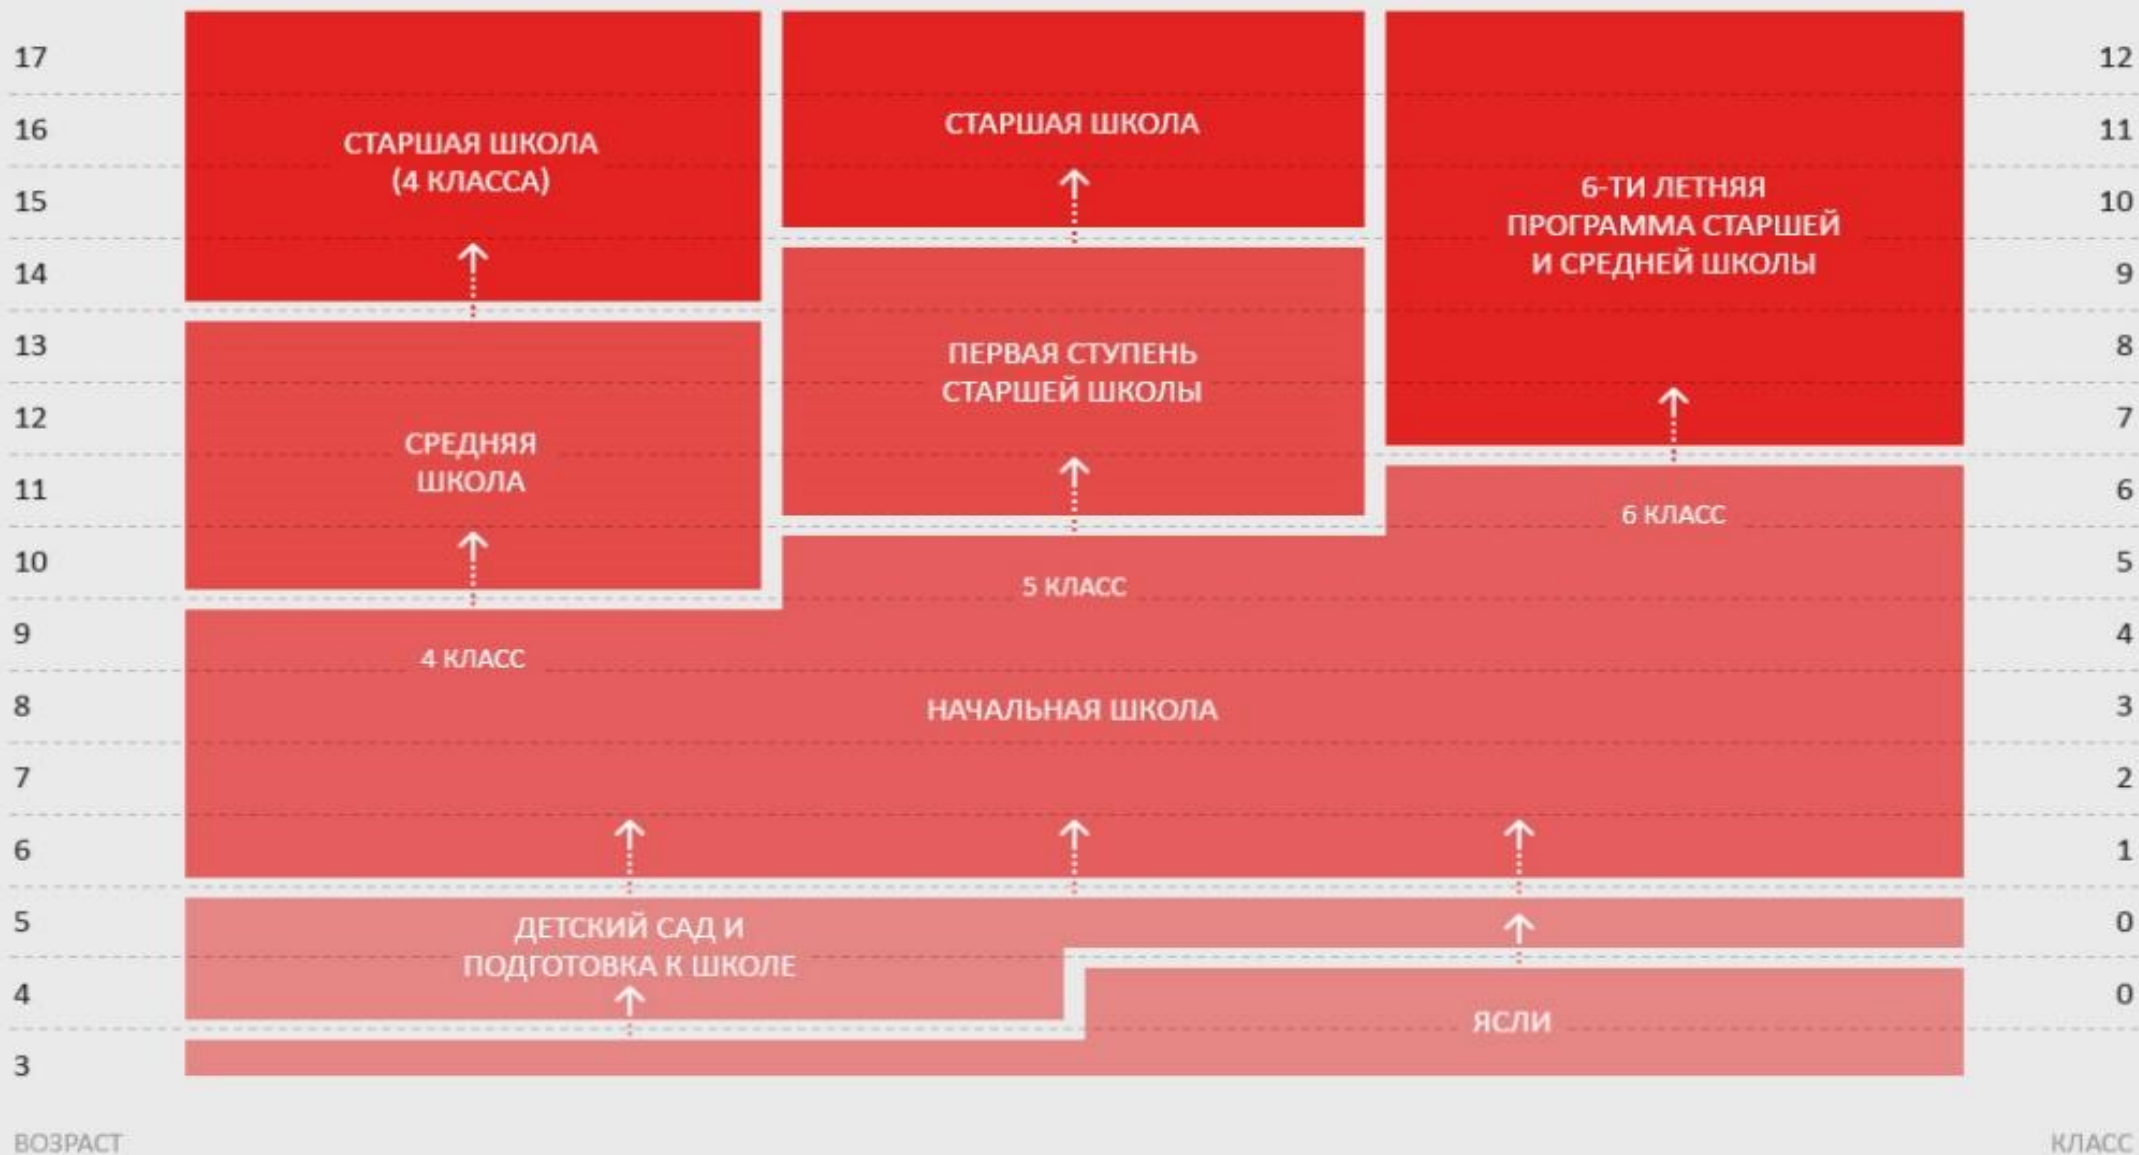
17
16
15
14
13
12
11
10
9
8
7
6
5
4
3
ВОЗРАСТ

СТАРШАЯ ШКОЛА (4 КЛАССА)

СРЕДНЯЯ ШКОЛА

4 КЛАСС

СТАРШАЯ ШКОЛА

ПЕРВАЯ СТУПЕНЬ СТАРШЕЙ ШКОЛЫ

5 КЛАСС

6-ТИ ЛЕТНЯЯ ПРОГРАММА СТАРШЕЙ И СРЕДНЕЙ ШКОЛЫ

6 КЛАСС

НАЧАЛЬНАЯ ШКОЛА

ДЕТСКИЙ САД И ПОДГОТОВКА К ШКОЛЕ

ЯСЛИ

12
11
10
9
8
7
6
5
4
3
2
1
0
0
КЛАСС